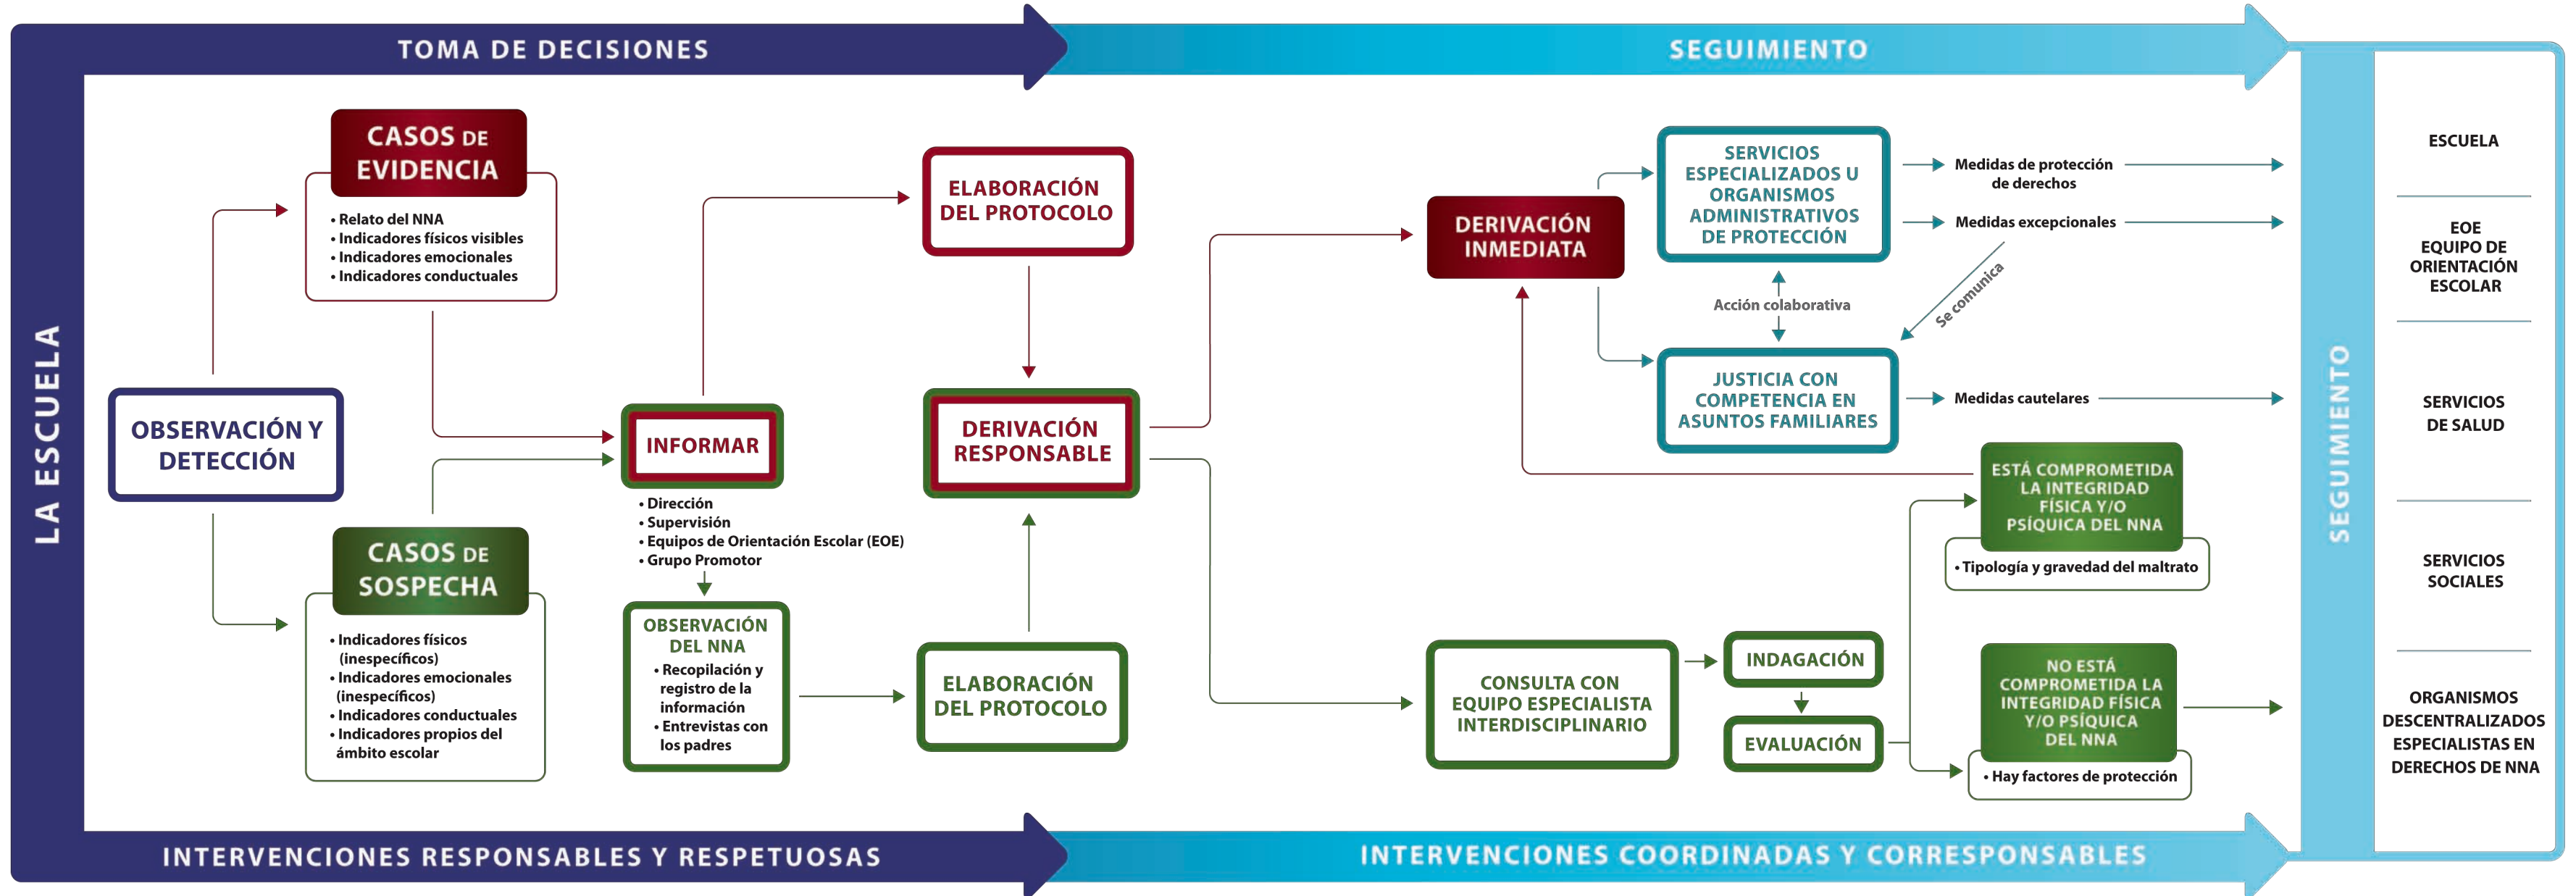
TOMA DE DECISIONES

SEGUIMIENTO

LA ESCUELA

OBSERVACIÓN Y DETECCIÓN

CASOS DE EVIDENCIA

• Relato del NNA
• Indicadores físicos visibles
• Indicadores emocionales
• Indicadores conductuales

CASOS DE SOSPECHA

• Indicadores físicos (inespecíficos)
• Indicadores emocionales (inespecíficos)
• Indicadores conductuales
• Indicadores propios del ámbito escolar

INFORMAR

• Dirección
• Supervisión
• Equipos de Orientación Escolar (EOE)
• Grupo Promotor

OBSERVACIÓN DEL NNA

• Recopilación y registro de la información
• Entrevistas con los padres

ELABORACIÓN DEL PROTOCOLO

DERIVACIÓN RESPONSABLE

ELABORACIÓN DEL PROTOCOLO

DERIVACIÓN INMEDIATA

SERVICIOS ESPECIALIZADOS U ORGANISMOS ADMINISTRATIVOS DE PROTECCIÓN

Medidas de protección de derechos

Medidas excepcionales

Acción colaborativa

Se comunica

JUSTICIA CON COMPETENCIA EN ASUNTOS FAMILIARES

Medidas cautelares

ESTÁ COMPROMETIDA LA INTEGRIDAD FÍSICA Y/O PSÍQUICA DEL NNA

• Tipología y gravedad del maltrato

CONSULTA CON EQUIPO ESPECIALISTA INTERDISCIPLINARIO

INDAGACIÓN

EVALUACIÓN

NO ESTÁ COMPROMETIDA LA INTEGRIDAD FÍSICA Y/O PSÍQUICA DEL NNA

• Hay factores de protección

SEGUIMIENTO

ESCUELA

EOE
EQUIPO DE ORIENTACIÓN ESCOLAR

SERVICIOS DE SALUD

SERVICIOS SOCIALES

ORGANISMOS DESCENTRALIZADOS ESPECIALISTAS EN DERECHOS DE NNA

INTERVENCIONES RESPONSABLES Y RESPETUOSAS

INTERVENCIONES COORDINADAS Y CORRESPONSABLES